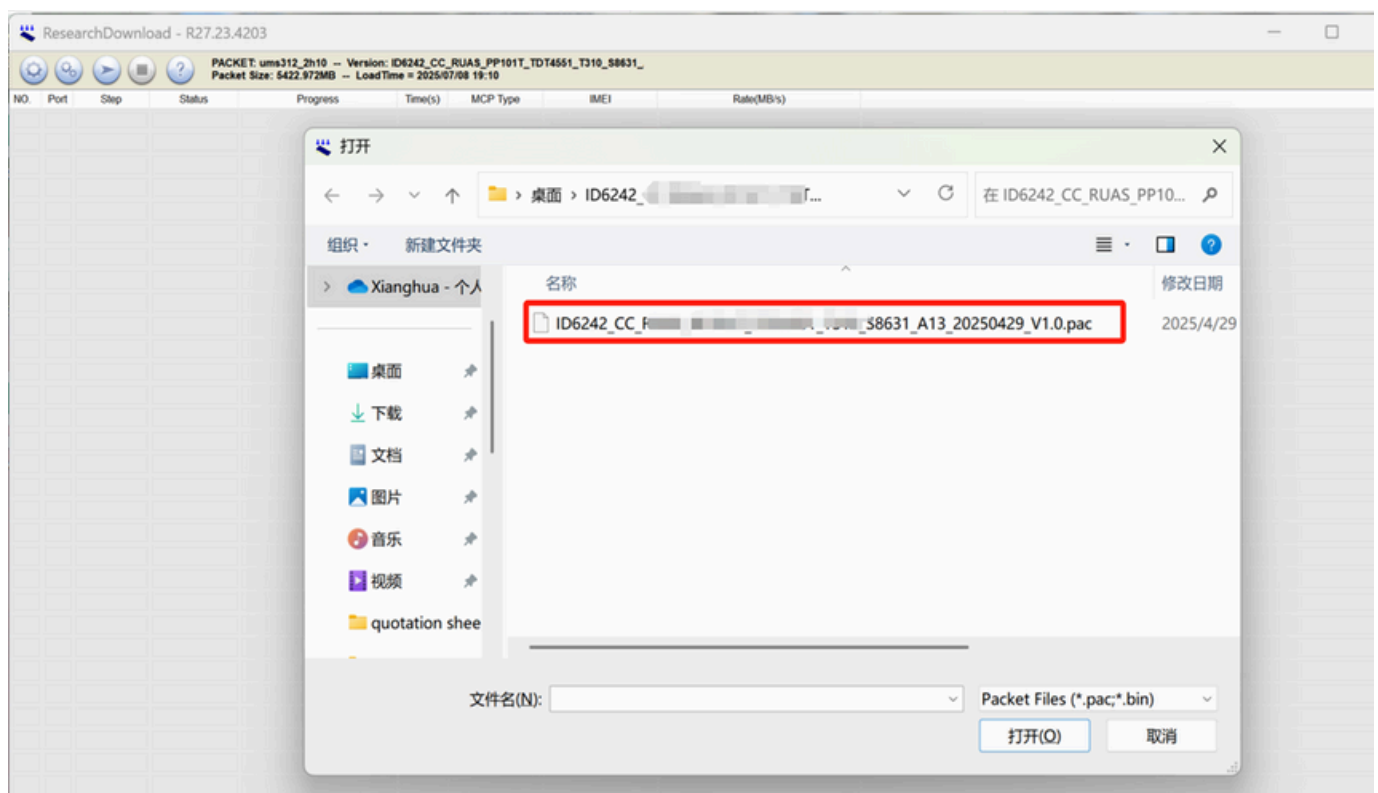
ResearchDownload - R27.23.4203

PACKET: ums312_2h10 -- Version: ID6242_CC_RUAS_PP101T_TDT4551_T310_S8631_
Packet Size: 5422.972MB -- LoadTime = 2025/07/08 19:10

| NO. | Port | Step | Status | Progress | Time(s) | MCP Type | IMEI | Rate(MB/s) |
|---|---|---|---|---|---|---|---|---|

打开

桌面 > ID6242_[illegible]T...

在 ID6242_CC_RUAS_PP10...

组织 · 新建文件夹

Xianghua - 个人

桌面
下载
文档
图片
音乐
视频
quotation shee

名称 修改日期

ID6242_CC_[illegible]S8631_A13_20250429_V1.0.pac 2025/4/29

文件名(N):

Packet Files (*.pac;*.bin)

打开(O) 取消